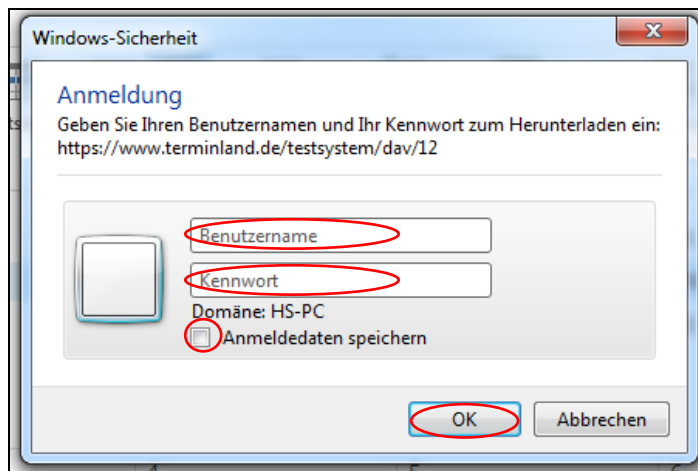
Windows-Sicherheit

Anmeldung

Geben Sie Ihren Benutzernamen und Ihr Kennwort zum Herunterladen ein: https://www.terminland.de/testsystem/dav/12

Benutzername

Kennwort

Domäne: HS-PC

Anmeldedaten speichern

OK

Abbrechen